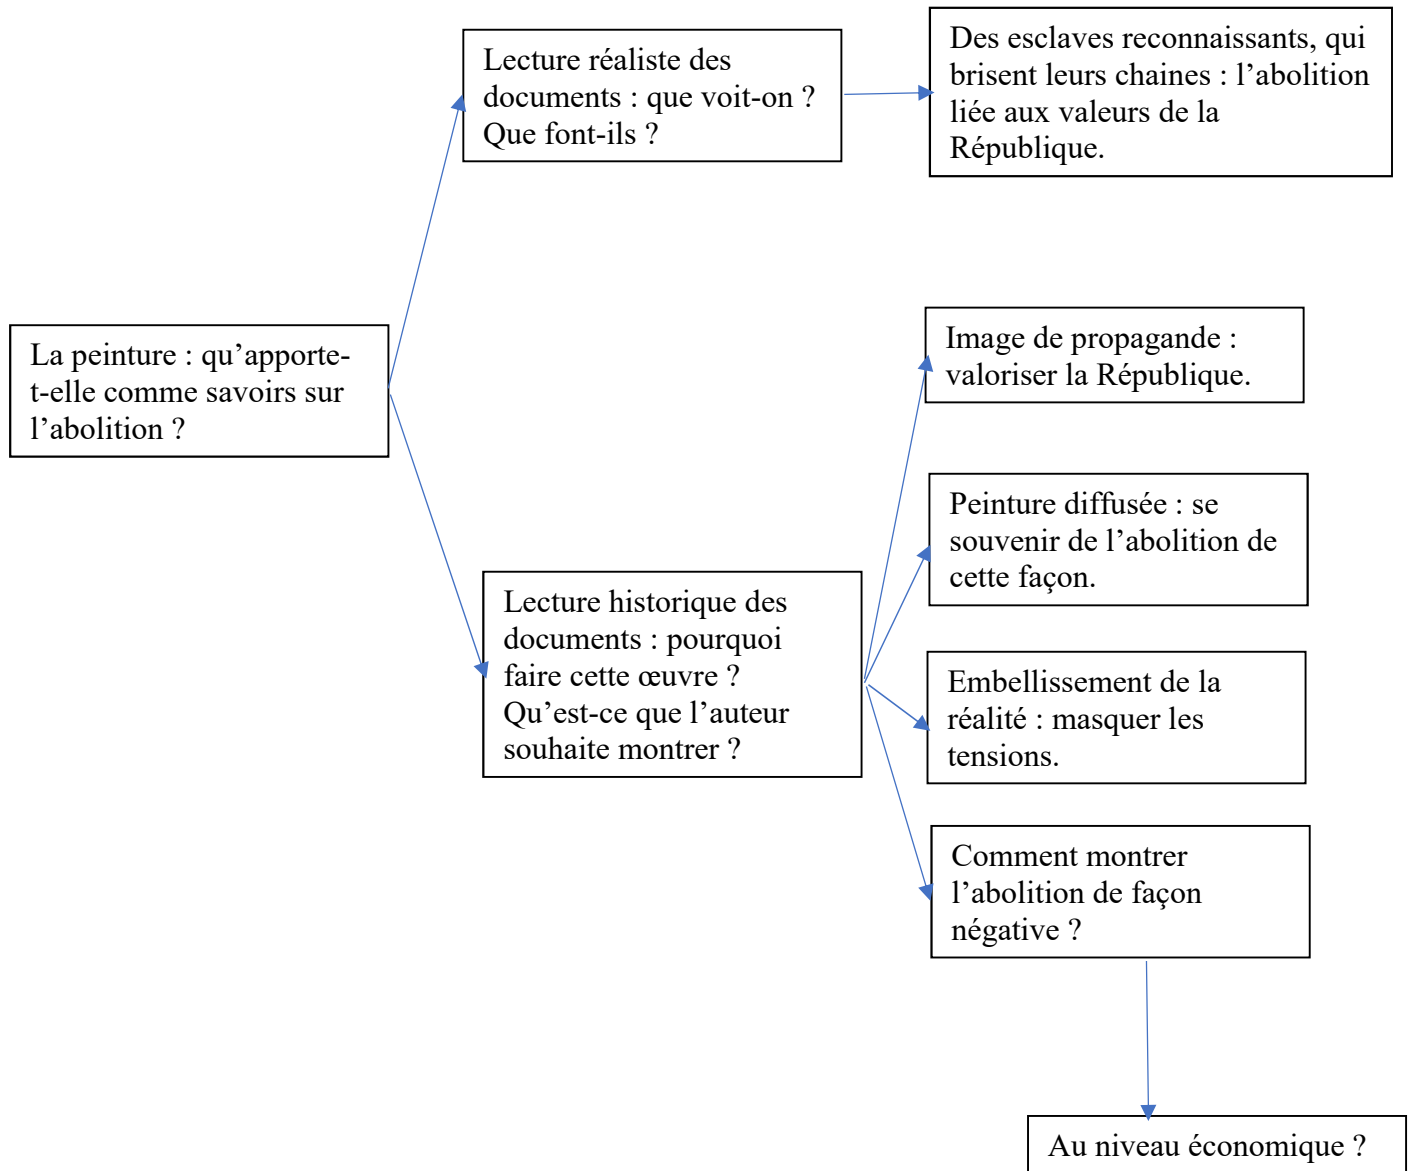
La peinture : qu'apporte-t-elle comme savoirs sur l'abolition ?

Lecture réaliste des documents : que voit-on ? Que font-ils ?

Des esclaves reconnaissants, qui brisent leurs chaines : l'abolition liée aux valeurs de la République.

Lecture historique des documents : pourquoi faire cette œuvre ? Qu'est-ce que l'auteur souhaite montrer ?

Image de propagande : valoriser la République.

Peinture diffusée : se souvenir de l'abolition de cette façon.

Embellissement de la réalité : masquer les tensions.

Comment montrer l'abolition de façon négative ?

Au niveau économique ?